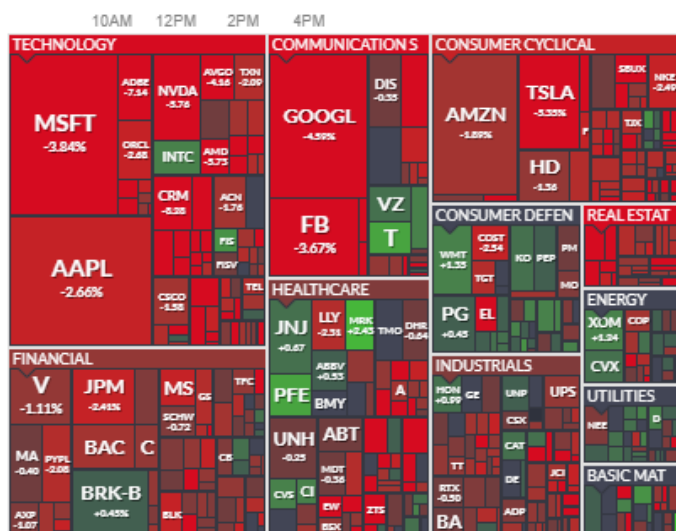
10AM 12PM 2PM 4PM

TECHNOLOGY
MSFT
-3.84%
ADBE
-7.14
NVDA
-5.76
AVGO
-4.16
TXN
-2.09
ORCL
-2.68
INTC
AMD
-5.75
CRM
-8.08
ACN
-3.76
FIS
FISV
AAPL
-2.66%
CSCO
-1.58
TEL

COMMUNICATION S
GOOGL
-4.59%
DIS
-0.35
FB
-3.67%
VZ
T

CONSUMER CYCLICAL
AMZN
-1.89%
TSLA
-5.55%
SBUX
NKE
-2.49
TJX
HD
-1.56

CONSUMER DEFEN
WMT
+1.55
COST
-2.54
KO
PEP
PM
TGT
MO
PG
+0.45
EL

REAL ESTAT

ENERGY
XOM
+1.24
COP
CVX

FINANCIAL
V
-1.11%
JPM
-2.41%
MS
GS
TFC
SCHW
-0.72
MA
-0.40
PYPL
-2.08
BAC
C
CB
BRK-B
+0.45%
AXP
-1.07
BLK

HEALTHCARE
JNJ
+0.67
LLY
-2.51
MRK
+2.45
TMO
DHR
-0.64
ABBV
+0.55
PFE
BMY
A
UNH
-0.25
ABT
MDT
-0.58
CVS
CI
EW
BSX
ZTS

INDUSTRIALS
HON
+0.99
GE
UNP
UPS
CSX
CAT
TT
JCI
RTX
-0.50
DE
BA
ADP

UTILITIES
NEE
D

BASIC MAT